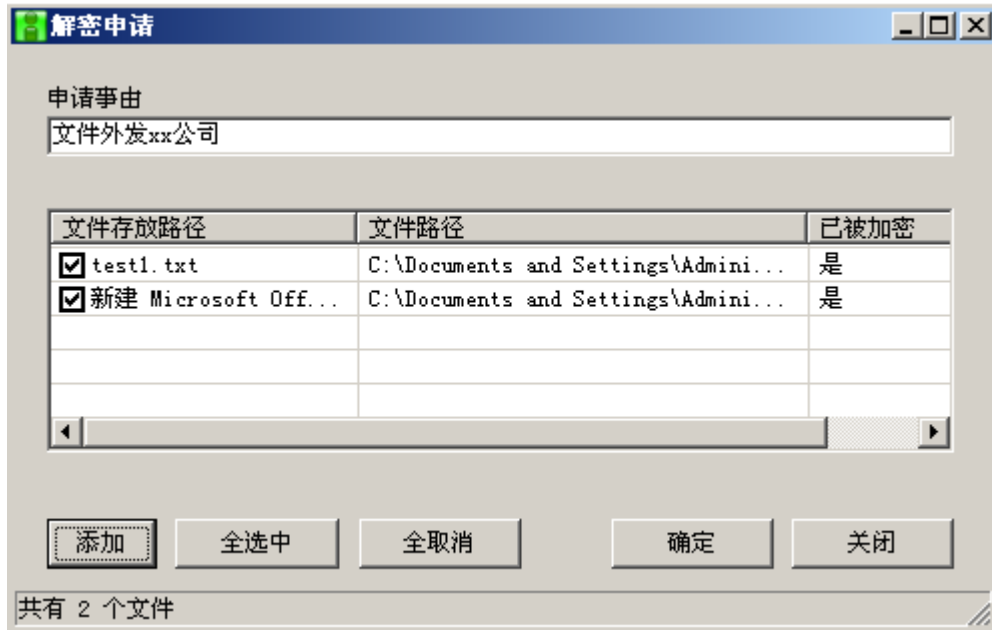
解密申请

申请事由
文件外发xx公司

| 文件存放路径 | 文件路径 | 已被加密 |
|---|---|---|
| test1.txt | C:\Documents and Settings\Admini... | 是 |
| 新建 Microsoft Off... | C:\Documents and Settings\Admini... | 是 |

添加 全选中 全取消 确定 关闭

共有 2 个文件